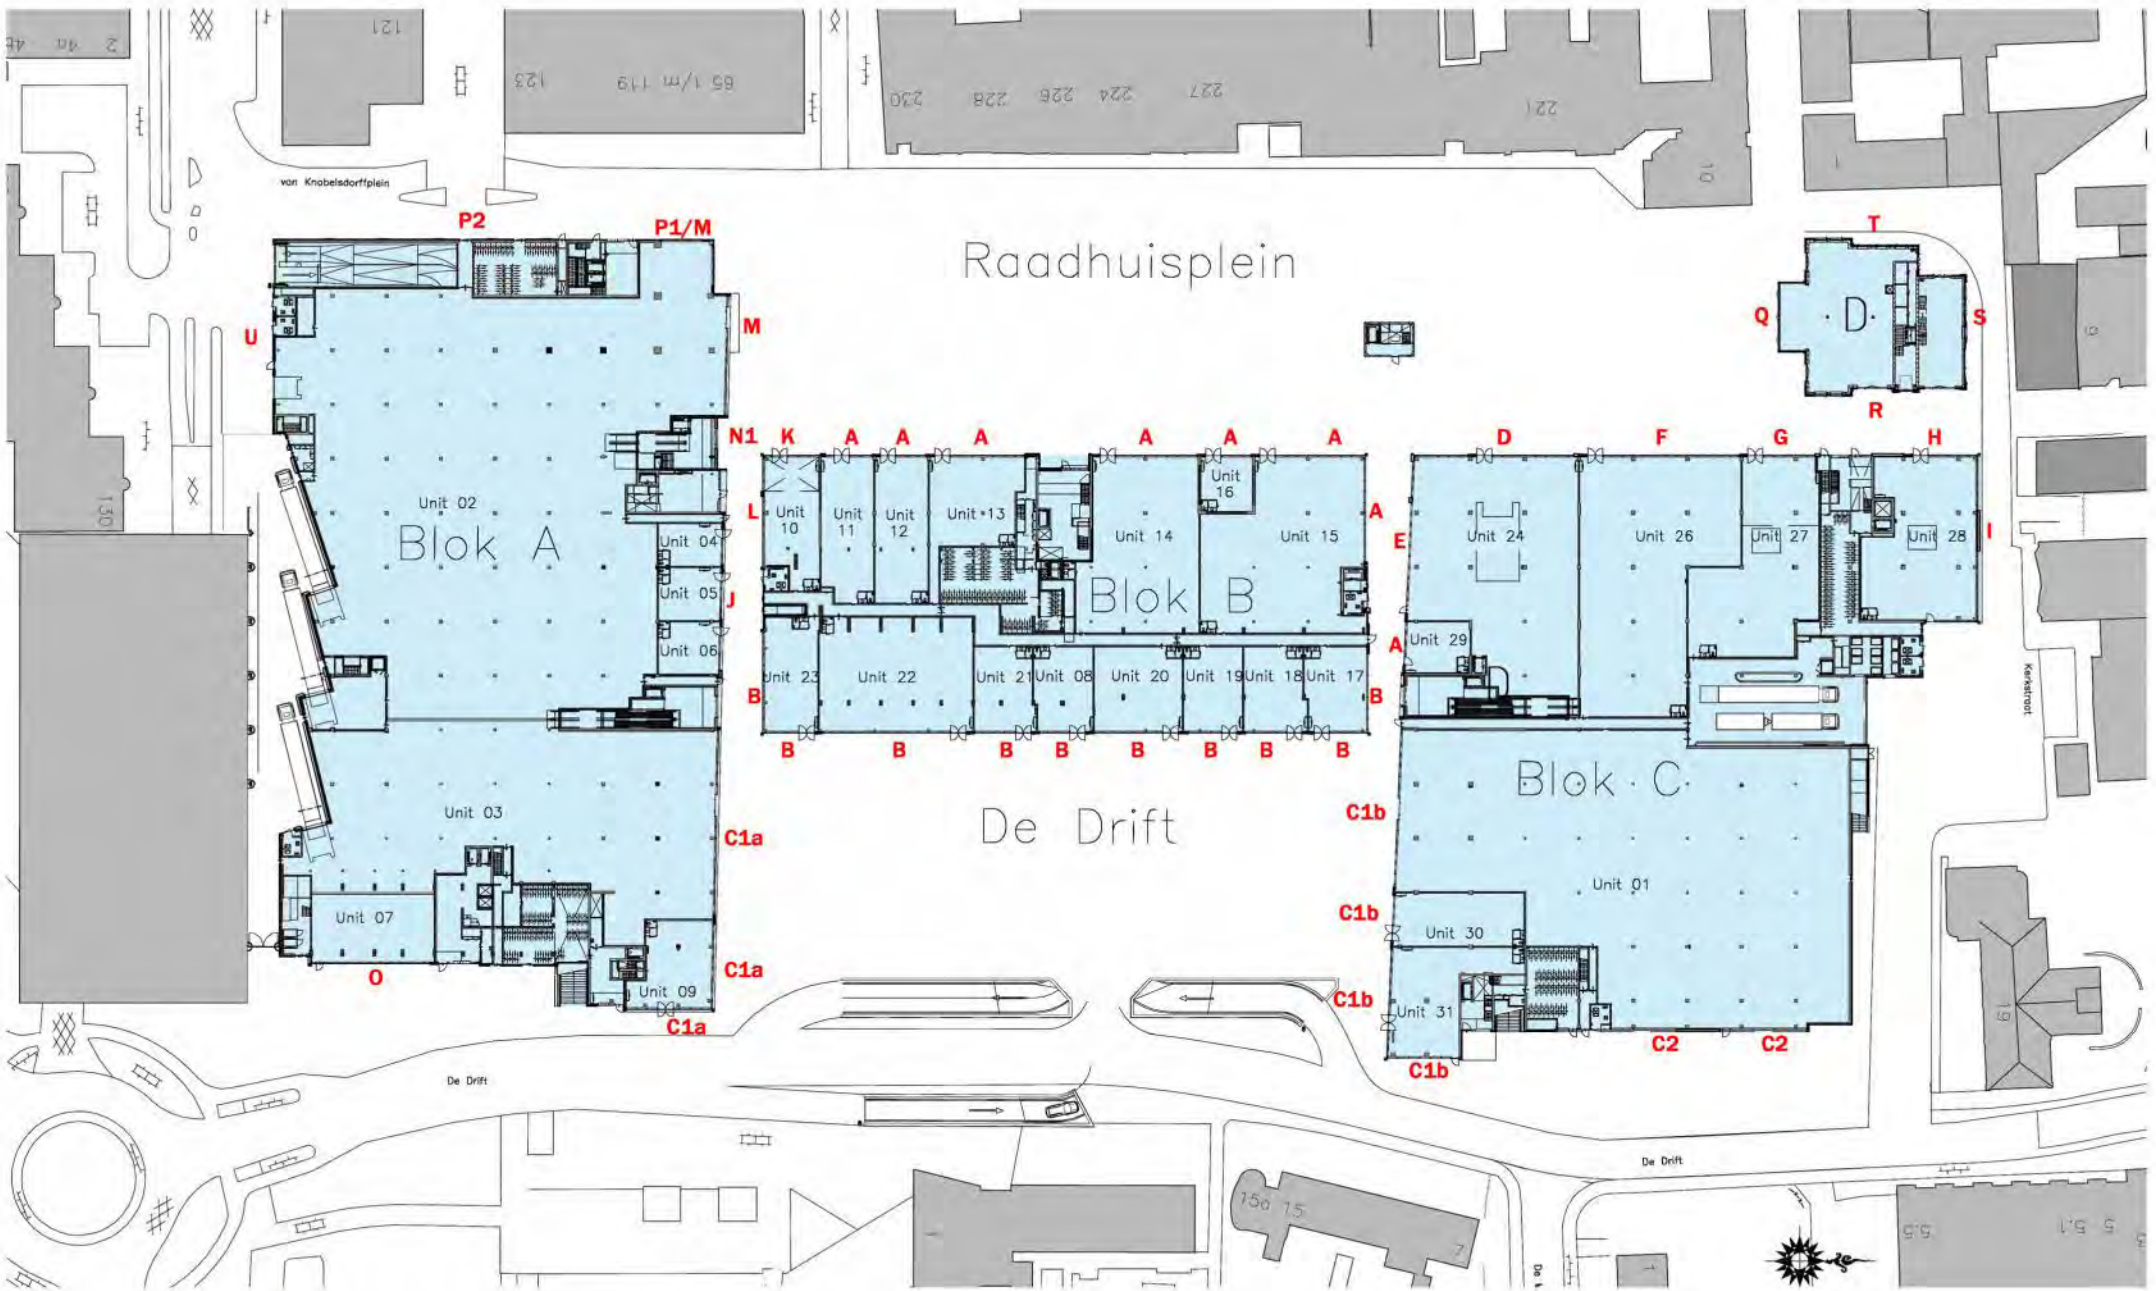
2 4a 4b
121
123
65 t/m 119
230 228 226 224 227
221
10
von Knobelsdorffplein
P2
P1/M
Raadhuisplein
T
U
M
Q
D
S
R
N1 K A A A A A A
D F G H
Unit 02
Blok A
L
Unit 10
Unit 11
Unit 12
Unit 13
Unit 14
Unit 16
Unit 15
A
E
Unit 24
Unit 26
Unit 27
Unit 28
I
Unit 04
Unit 05
J
Unit 06
Blok B
A
Unit 29
Unit 23
Unit 22
Unit 21
Unit 08
Unit 20
Unit 19
Unit 18
Unit 17
B
B
B B B B B B B B B
130
Kerkstraat
Blok C
Unit 03
C1a
De Drift
C1b
Unit 01
Unit 07
C1b
Unit 30
C1a
Unit 09
C1b
Unit 31
O
C1a
C2 C2
C1b
19
De Drift
De Drift
15a 15
7
1
5.5
5 5.1